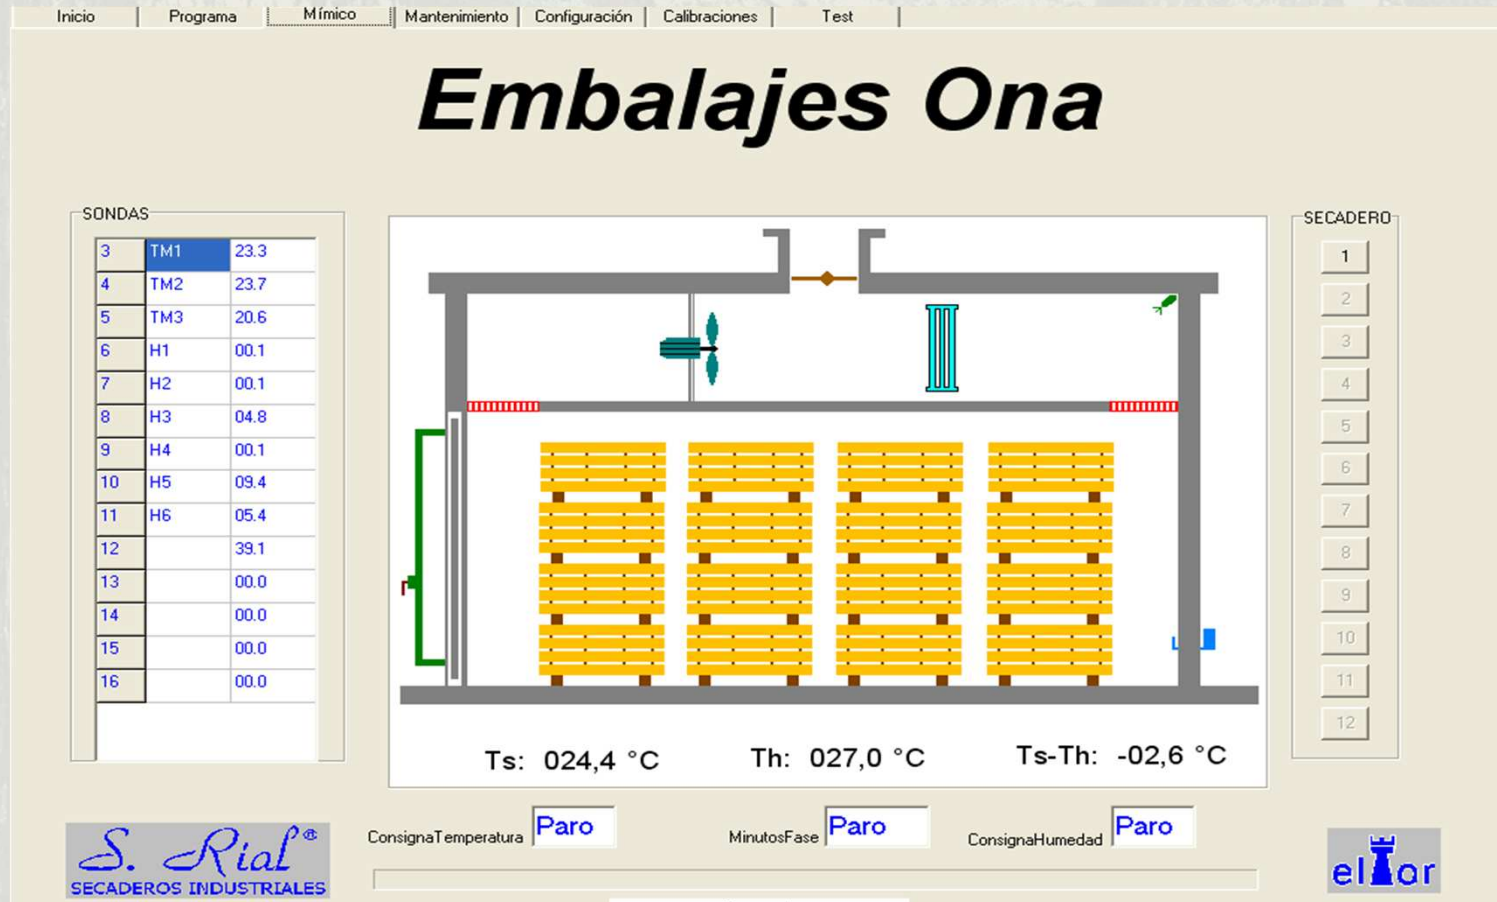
Inicio | Programa | Mímico | Mantenimiento | Configuración | Calibraciones | Test

Embalajes Ona

SONDAS

| | | |
|---|---|---|
| 3 | TM1 | 23.3 |
| 4 | TM2 | 23.7 |
| 5 | TM3 | 20.6 |
| 6 | H1 | 00.1 |
| 7 | H2 | 00.1 |
| 8 | H3 | 04.8 |
| 9 | H4 | 00.1 |
| 10 | H5 | 09.4 |
| 11 | H6 | 05.4 |
| 12 | | 39.1 |
| 13 | | 00.0 |
| 14 | | 00.0 |
| 15 | | 00.0 |
| 16 | | 00.0 |

Ts: 024,4 °C Th: 027,0 °C Ts-Th: -02,6 °C

SECADERO
1
2
3
4
5
6
7
8
9
10
11
12

S. Rial®
SECADEROS INDUSTRIALES

ConsignaTemperatura Paro MinutosFase Paro ConsignaHumedad Paro

eltor